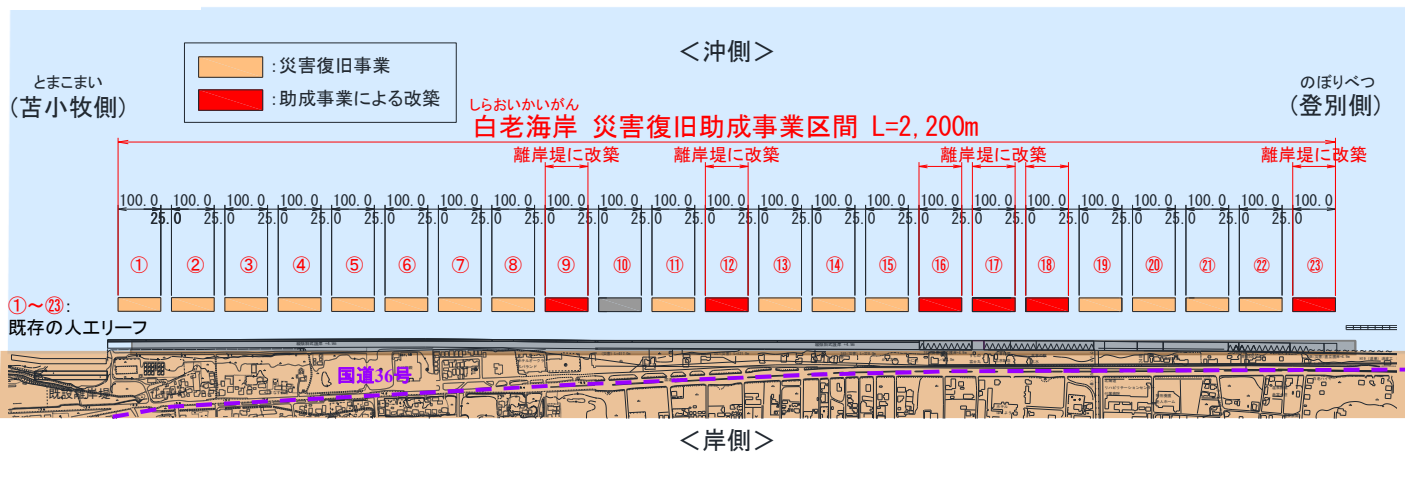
＜沖側＞

:災害復旧事業
:助成事業による改築

とまこまい
(苫小牧側)

のぼりべつ
(登別側)

しらおいかいがん
白老海岸 災害復旧助成事業区間 L=2,200m

離岸堤に改築　離岸堤に改築　離岸堤に改築　離岸堤に改築

100.0 25.0 100.0 25.0 100.0 25.0 100.0 25.0 100.0 25.0 100.0 25.0 100.0 25.0 100.0 25.0 100.0 25.0 100.0 25.0 100.0 25.0 100.0 25.0 100.0 25.0 100.0 25.0 100.0 25.0 100.0 25.0 100.0 25.0 100.0 25.0 100.0 25.0 100.0 25.0 100.0 25.0 100.0 25.0 100.0

① ② ③ ④ ⑤ ⑥ ⑦ ⑧ ⑨ ⑩ ⑪ ⑫ ⑬ ⑭ ⑮ ⑯ ⑰ ⑱ ⑲ ⑳ ㉑ ㉒ ㉓

①～㉓:
既存の人工リーフ

国道36号

＜岸側＞